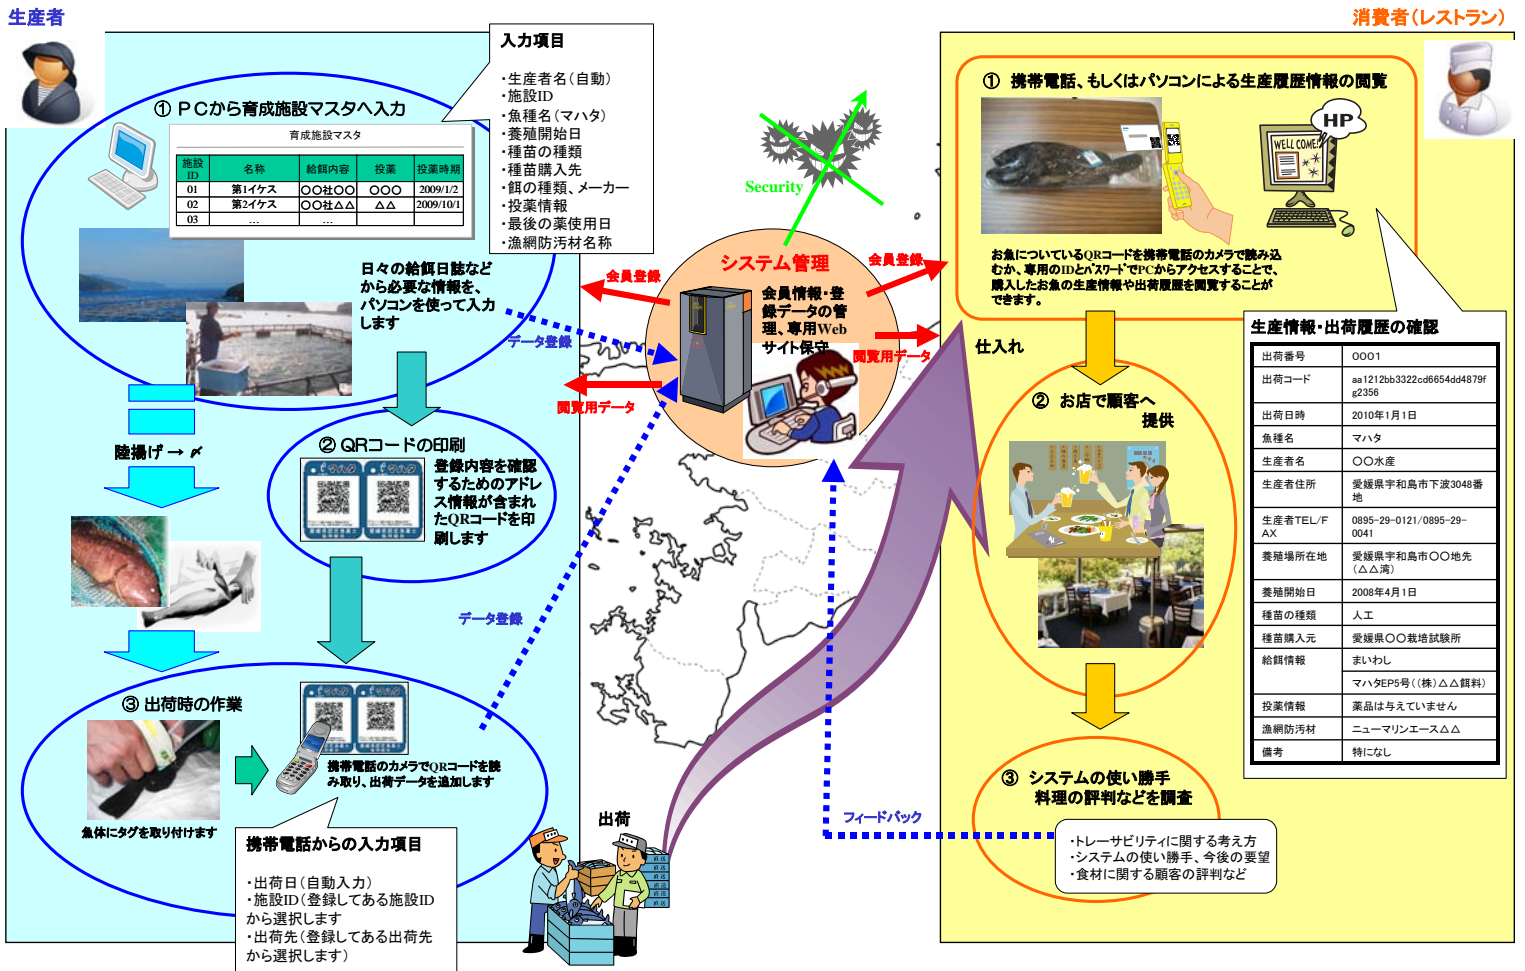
生産者

入力項目

・生産者名（自動）
・施設ID
・魚種名（マハタ）
・養殖開始日
・種苗の種類
・種苗購入先
・餌の種類、メーカー
・投薬情報
・最後の薬使用日
・漁網防汚材名称

① PCから育成施設マスタへ入力

育成施設マスタ

| 施設ID | 名称 | 給餌内容 | 投薬 | 投薬時期 |
|---|---|---|---|---|
| 01 | 第1イケス | ○○社○○ | ○○○ | 2009/1/2 |
| 02 | 第2イケス | ○○社△△ | △△ | 2009/10/1 |
| 03 | … |  | … |  |

日々の給餌日誌などから必要な情報を、パソコンを使って入力します

陸揚げ → 〆

② QRコードの印刷

登録内容を確認するためのアドレス情報が含まれたQRコードを印刷します

③ 出荷時の作業

魚体にタグを取り付けます

携帯電話のカメラでQRコードを読み取り、出荷データを追加します

携帯電話からの入力項目

・出荷日（自動入力）
・施設ID（登録してある施設IDから選択します
・出荷先（登録してある出荷先から選択します）

出荷

データ登録

データ登録

Security

システム管理

会員情報・登録データの管理、専用Webサイト保守

会員登録

会員登録

閲覧用データ

閲覧用データ

フィードバック

消費者（レストラン）

① 携帯電話、もしくはパソコンによる生産履歴情報の閲覧

HP

WELL COME!

お魚についているQRコードを携帯電話のカメラで読み込むか、専用のIDとパスワードでPCからアクセスすることで、購入したお魚の生産情報や出荷履歴を閲覧することができます。

仕入れ

② お店で顧客へ提供

③ システムの使い勝手料理の評判などを調査

・トレーサビリティに関する考え方
・システムの使い勝手、今後の要望
・食材に関する顧客の評判など

生産情報・出荷履歴の確認

| 出荷番号 | 0001 |
|---|---|
| 出荷コード | aa1212bb3322cd6654dd4879fg2356 |
| 出荷日時 | 2010年1月1日 |
| 魚種名 | マハタ |
| 生産者名 | ○○水産 |
| 生産者住所 | 愛媛県宇和島市下波3048番地 |
| 生産者TEL/FAX | 0895-29-0121/0895-29-0041 |
| 養殖場所在地 | 愛媛県宇和島市○○地先（△△湾） |
| 養殖開始日 | 2008年4月1日 |
| 種苗の種類 | 人工 |
| 種苗購入元 | 愛媛県○○栽培試験所 |
| 給餌情報 | まいわし |
|  | マハタEP5号（(株)△△飼料） |
| 投薬情報 | 薬品は与えていません |
| 漁網防汚材 | ニューマリンエース△△ |
| 備考 | 特になし |